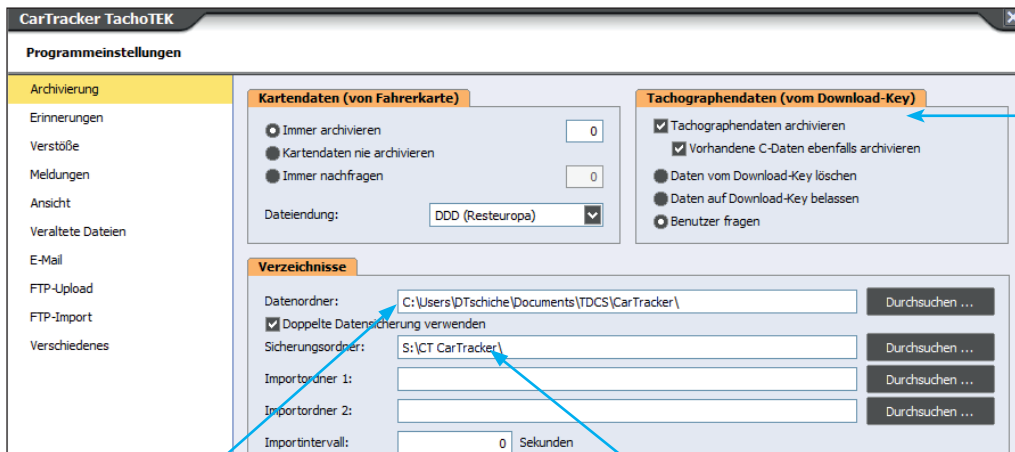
CarTracker TachoTEK

Programmeinstellungen

Archivierung
Erinnerungen
Verstöße
Meldungen
Ansicht
Veraltete Dateien
E-Mail
FTP-Upload
FTP-Import
Verschiedenes

Kartendaten (von Fahrerkarte)
Immer archivieren
0
Kartendaten nie archivieren
Immer nachfragen
0
Dateiendung:
DDD (Resteuropa)

Tachographendaten (vom Download-Key)
Tachographendaten archivieren
Vorhandene C-Daten ebenfalls archivieren
Daten vom Download-Key löschen
Daten auf Download-Key belassen
Benutzer fragen

Verzeichnisse
Datenordner:
C:\Users\DTschiche\Documents\TDCS\CarTracker\
Durchsuchen ...
Doppelte Datensicherung verwenden
Sicherungsordner:
S:\CT CarTracker\
Durchsuchen ...
Importordner 1:
Durchsuchen ...
Importordner 2:
Durchsuchen ...
Importintervall:
0
Sekunden